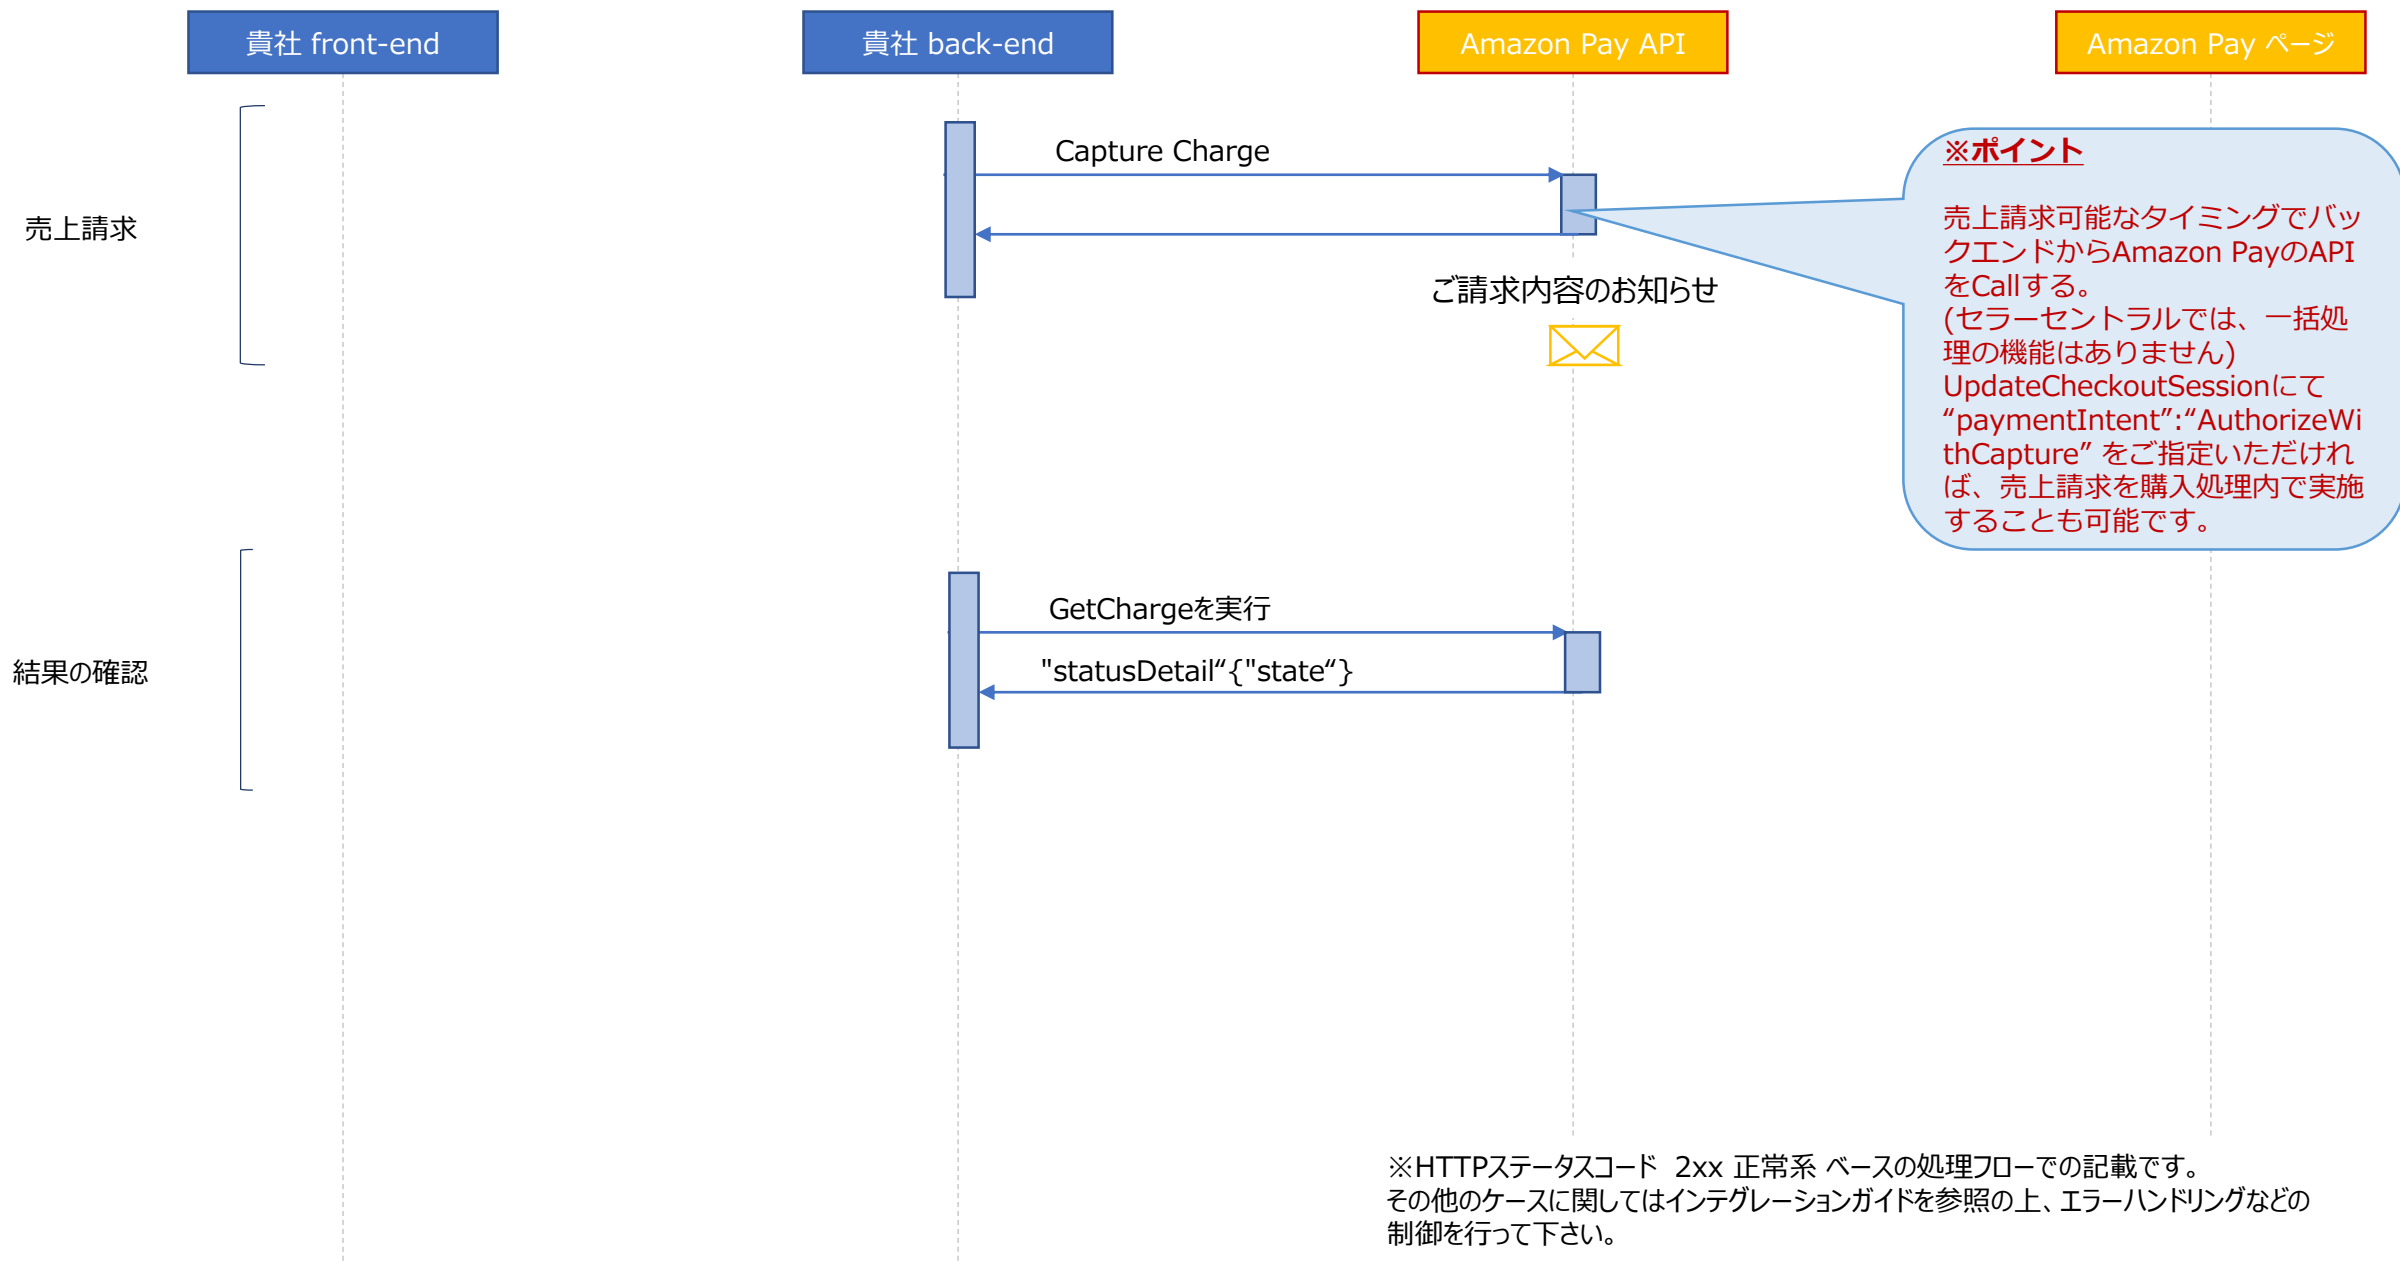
貴社 front-end

貴社 back-end

Amazon Pay API

Amazon Pay ページ

売上請求

Capture Charge

ご請求内容のお知らせ

※ポイント

売上請求可能なタイミングでバックエンドからAmazon PayのAPIをCallする。
(セラーセントラルでは、一括処理の機能はありません)
UpdateCheckoutSessionにて“paymentIntent”:“AuthorizeWithCapture” をご指定いただければ、売上請求を購入処理内で実施することも可能です。

結果の確認

GetChargeを実行

"statusDetail“{"state“}

※HTTPステータスコード 2xx 正常系 ベースの処理フローでの記載です。
その他のケースに関してはインテグレーションガイドを参照の上、エラーハンドリングなどの制御を行って下さい。